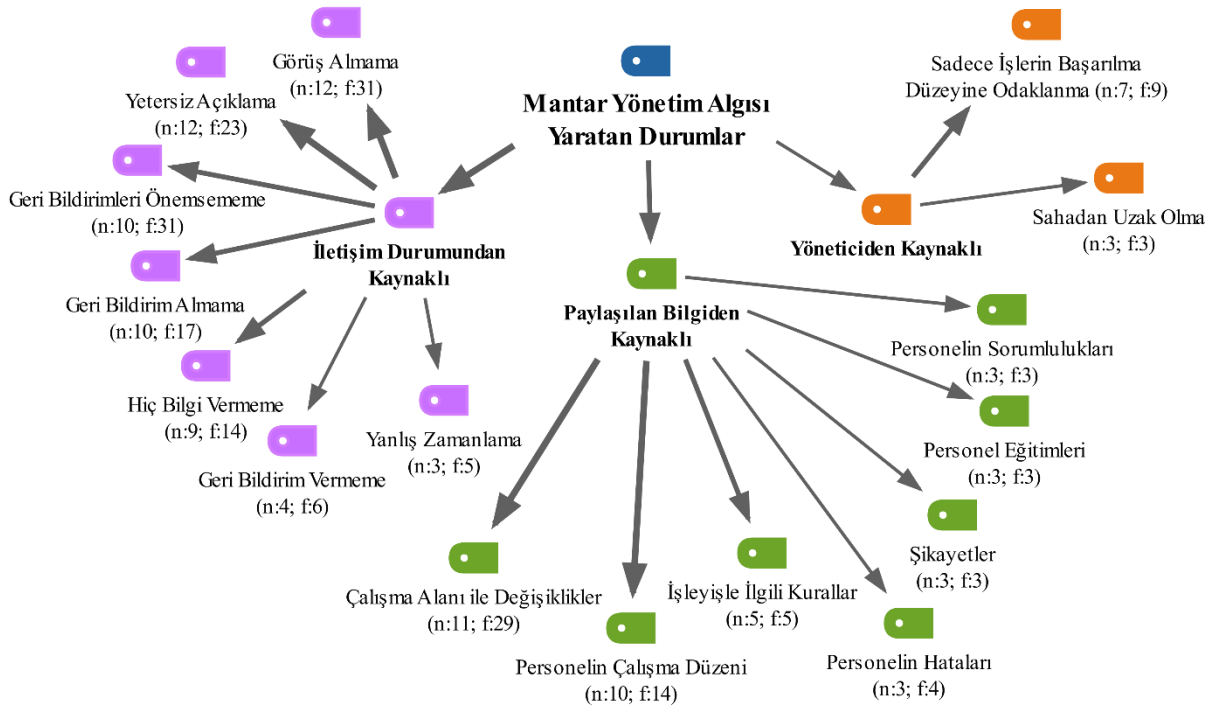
Mantar Yönetim Algısı Yaratan Durumlar

İletişim Durumundan Kaynaklı

Görüş Almama
(n:12; f:31)

Yetersiz Açıklama
(n:12; f:23)

Geri Bildirimleri Önemsememe
(n:10; f:31)

Geri Bildirim Almama
(n:10; f:17)

Hiç Bilgi Vermeme
(n:9; f:14)

Geri Bildirim Vermeme
(n:4; f:6)

Yanlış Zamanlama
(n:3; f:5)

Yöneticiden Kaynaklı

Sadece İşlerin Başarılma Düzeyine Odaklanma (n:7; f:9)

Sahadan Uzak Olma
(n:3; f:3)

Paylaşılan Bilgiden Kaynaklı

Personelin Sorumlulukları
(n:3; f:3)

Personel Eğitimleri
(n:3; f:3)

Şikayetler
(n:3; f:3)

Personelin Hataları
(n:3; f:4)

İşleyişle İlgili Kurallar
(n:5; f:5)

Personelin Çalışma Düzeni
(n:10; f:14)

Çalışma Alanı ile Değişiklikler
(n:11; f:29)